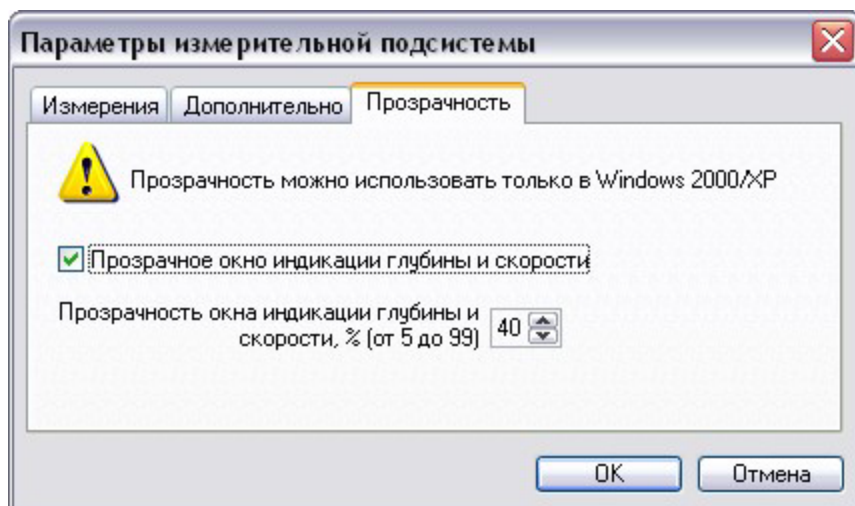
Параметры измерительной подсистемы

Измерения | Дополнительно | Прозрачность

Прозрачность можно использовать только в Windows 2000/XP

Прозрачное окно индикации глубины и скорости

Прозрачность окна индикации глубины и скорости, % (от 5 до 99) 40

OK Отмена